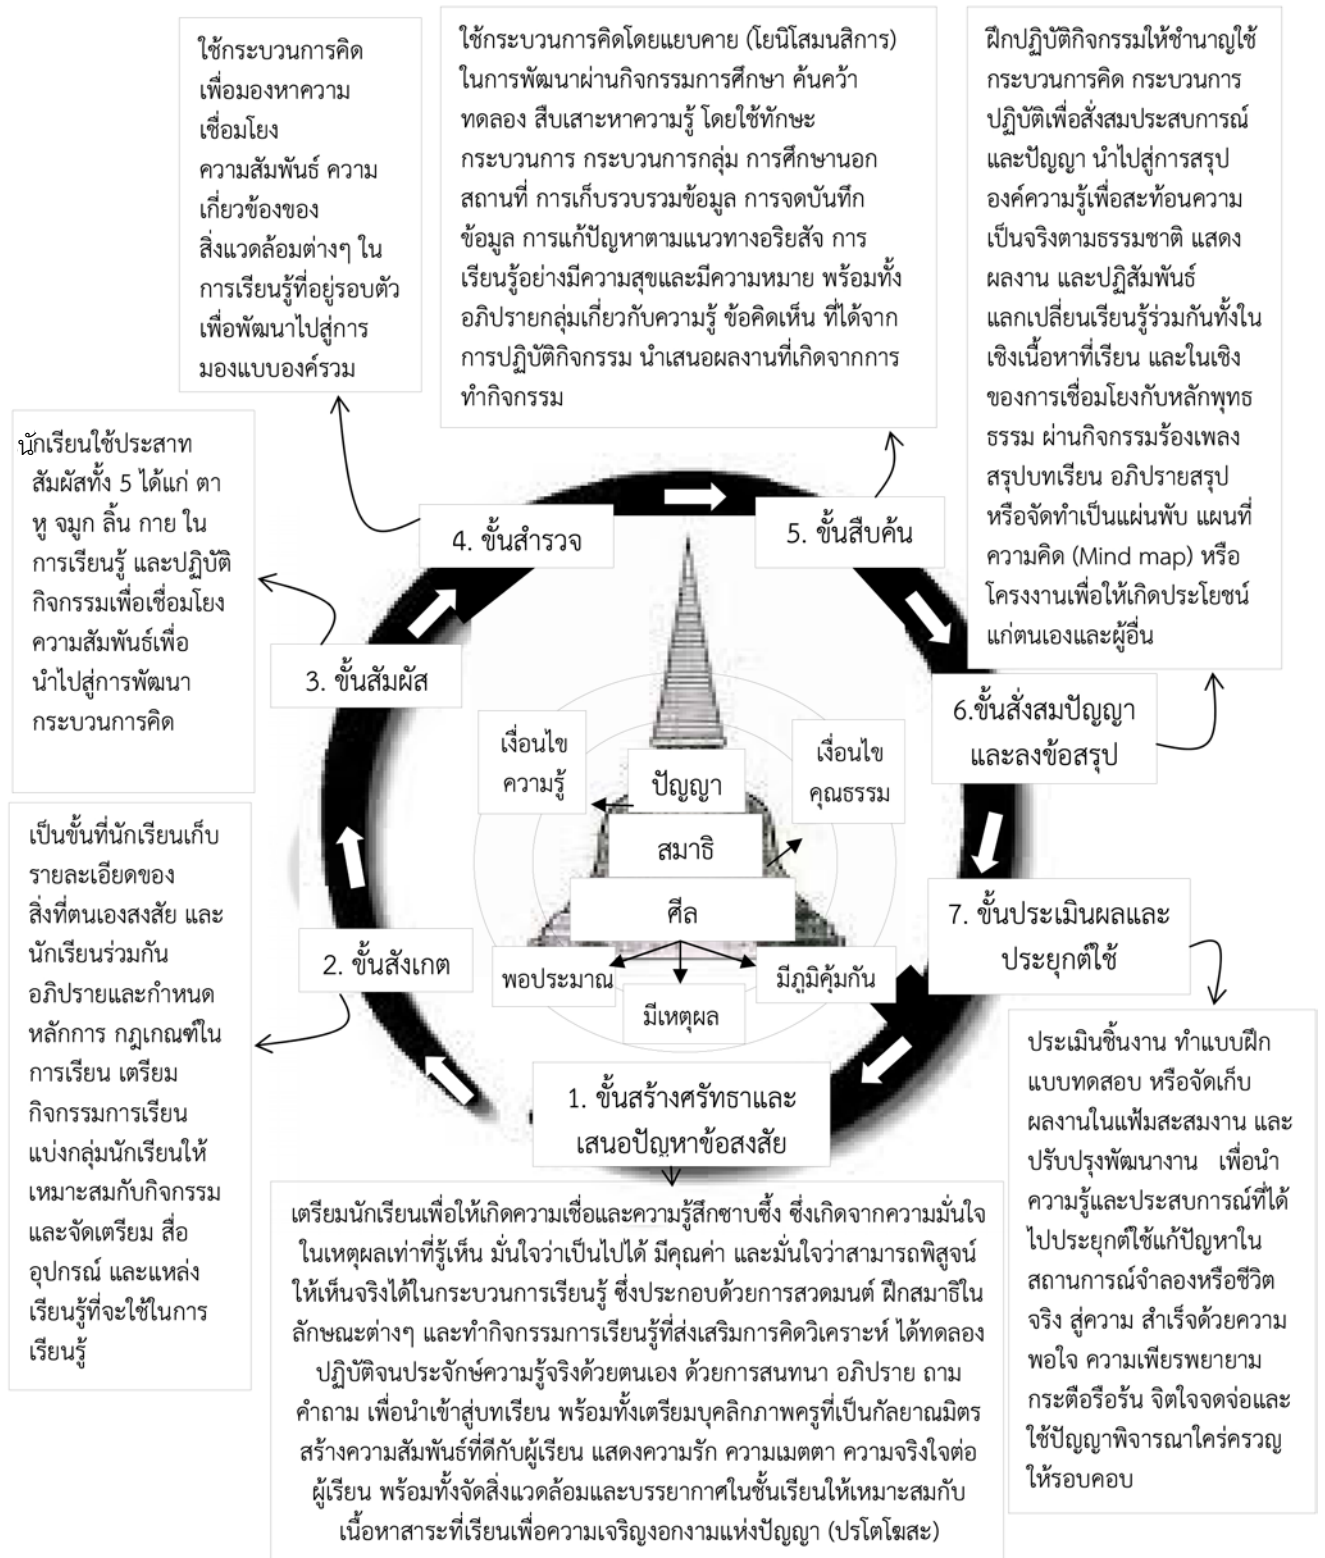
ใช้กระบวนการคิดเพื่อมองหาความเชื่อมโยงความสัมพันธ์ ความเกี่ยวข้องของสิ่งแวดล้อมต่างๆ ในการเรียนรู้ที่อยู่รอบตัวเพื่อพัฒนาไปสู่การมองแบบองค์รวม

ใช้กระบวนการคิดโดยแยบคาย (โยนิโสมนสิการ) ในการพัฒนาผ่านกิจกรรมการศึกษา ค้นคว้า ทดลอง สืบเสาะหาความรู้ โดยใช้ทักษะกระบวนการ กระบวนการกลุ่ม การศึกษานอกสถานที่ การเก็บรวบรวมข้อมูล การจดบันทึกข้อมูล การแก้ปัญหาตามแนวทางอริยสัจ การเรียนรู้อย่างมีความสุขและมีความหมาย พร้อมทั้งอภิปรายกลุ่มเกี่ยวกับความรู้ ข้อคิดเห็น ที่ได้จากการปฏิบัติกิจกรรม นำเสนอผลงานที่เกิดจากการทำกิจกรรม

ฝึกปฏิบัติกิจกรรมให้ชำนาญใช้กระบวนการคิด กระบวนการปฏิบัติเพื่อสั่งสมประสบการณ์และปัญญา นำไปสู่การสรุปองค์ความรู้เพื่อสะท้อนความเป็นจริงตามธรรมชาติ แสดงผลงาน และปฏิสัมพันธ์แลกเปลี่ยนเรียนรู้ร่วมกันทั้งในเชิงเนื้อหาที่เรียน และในเชิงของการเชื่อมโยงกับหลักพุทธธรรม ผ่านกิจกรรมร้องเพลงสรุปบทเรียน อภิปรายสรุป หรือจัดทำเป็นแผ่นพับ แผนที่ความคิด (Mind map) หรือโครงงานเพื่อให้เกิดประโยชน์แก่ตนเองและผู้อื่น

นักเรียนใช้ประสาทสัมผัสทั้ง 5 ได้แก่ ตา หู จมูก ลิ้น กาย ในการเรียนรู้ และปฏิบัติกิจกรรมเพื่อเชื่อมโยงความสัมพันธ์เพื่อนำไปสู่การพัฒนากระบวนการคิด

4. ขั้นสำรวจ

5. ขั้นสืบค้น

3. ขั้นสัมผัส

6.ขั้นสั่งสมปัญญาและลงข้อสรุป

เงื่อนไขความรู้

ปัญญา

เงื่อนไขคุณธรรม

สมาธิ

ศีล

พอประมาณ

มีเหตุผล

มีภูมิคุ้มกัน

เป็นขั้นที่นักเรียนเก็บรายละเอียดของสิ่งที่ตนเองสงสัย และนักเรียนร่วมกันอภิปรายและกำหนดหลักการ กฎเกณฑ์ในการเรียน เตรียมกิจกรรมการเรียน แบ่งกลุ่มนักเรียนให้เหมาะสมกับกิจกรรม และจัดเตรียม สื่อ อุปกรณ์ และแหล่งเรียนรู้ที่จะใช้ในการเรียนรู้

2. ขั้นสังเกต

7. ขั้นประเมินผลและประยุกต์ใช้

1. ขั้นสร้างศรัทธาและเสนอปัญหาข้อสงสัย

ประเมินชิ้นงาน ทำแบบฝึกแบบทดสอบ หรือจัดเก็บผลงานในแฟ้มสะสมงาน และปรับปรุงพัฒนางาน เพื่อนำความรู้และประสบการณ์ที่ได้ไปประยุกต์ใช้แก้ปัญหาในสถานการณ์จำลองหรือชีวิตจริง สู่ความ สำเร็จด้วยความพอใจ ความเพียรพยายาม กระตือรือร้น จิตใจจดจ่อและใช้ปัญญาพิจารณาใคร่ครวญให้รอบคอบ

เตรียมนักเรียนเพื่อให้เกิดความเชื่อและความรู้สึกซาบซึ้ง ซึ่งเกิดจากความมั่นใจในเหตุผลเท่าที่รู้เห็น มั่นใจว่าเป็นไปได้ มีคุณค่า และมั่นใจว่าสามารถพิสูจน์ให้เห็นจริงได้ในกระบวนการเรียนรู้ ซึ่งประกอบด้วยการสวดมนต์ ฝึกสมาธิในลักษณะต่างๆ และทำกิจกรรมการเรียนรู้ที่ส่งเสริมการคิดวิเคราะห์ ได้ทดลองปฏิบัติจนประจักษ์ความรู้จริงด้วยตนเอง ด้วยการสนทนา อภิปราย ถามคำถาม เพื่อนำเข้าสู่บทเรียน พร้อมทั้งเตรียมบุคลิกภาพครูที่เป็นกัลยาณมิตร สร้างความสัมพันธ์ที่ดีกับผู้เรียน แสดงความรัก ความเมตตา ความจริงใจต่อผู้เรียน พร้อมทั้งจัดสิ่งแวดล้อมและบรรยากาศในชั้นเรียนให้เหมาะสมกับเนื้อหาสาระที่เรียนเพื่อความเจริญงอกงามแห่งปัญญา (ปรโตโฆสะ)